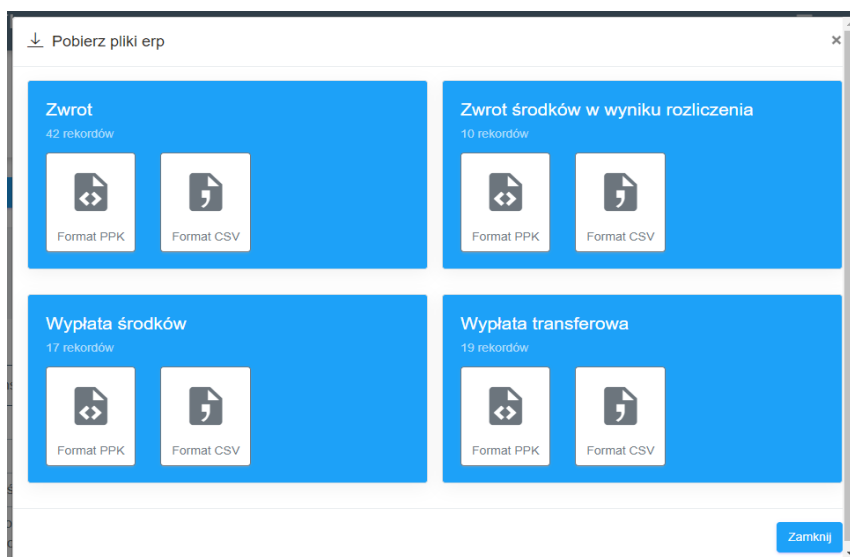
Pobierz pliki erp

×

Zwrot
42 rekordów

Format PPK

Format CSV

Zwrot środków w wyniku rozliczenia
10 rekordów

Format PPK

Format CSV

Wypłata środków
17 rekordów

Format PPK

Format CSV

Wypłata transferowa
19 rekordów

Format PPK

Format CSV

Zamknij